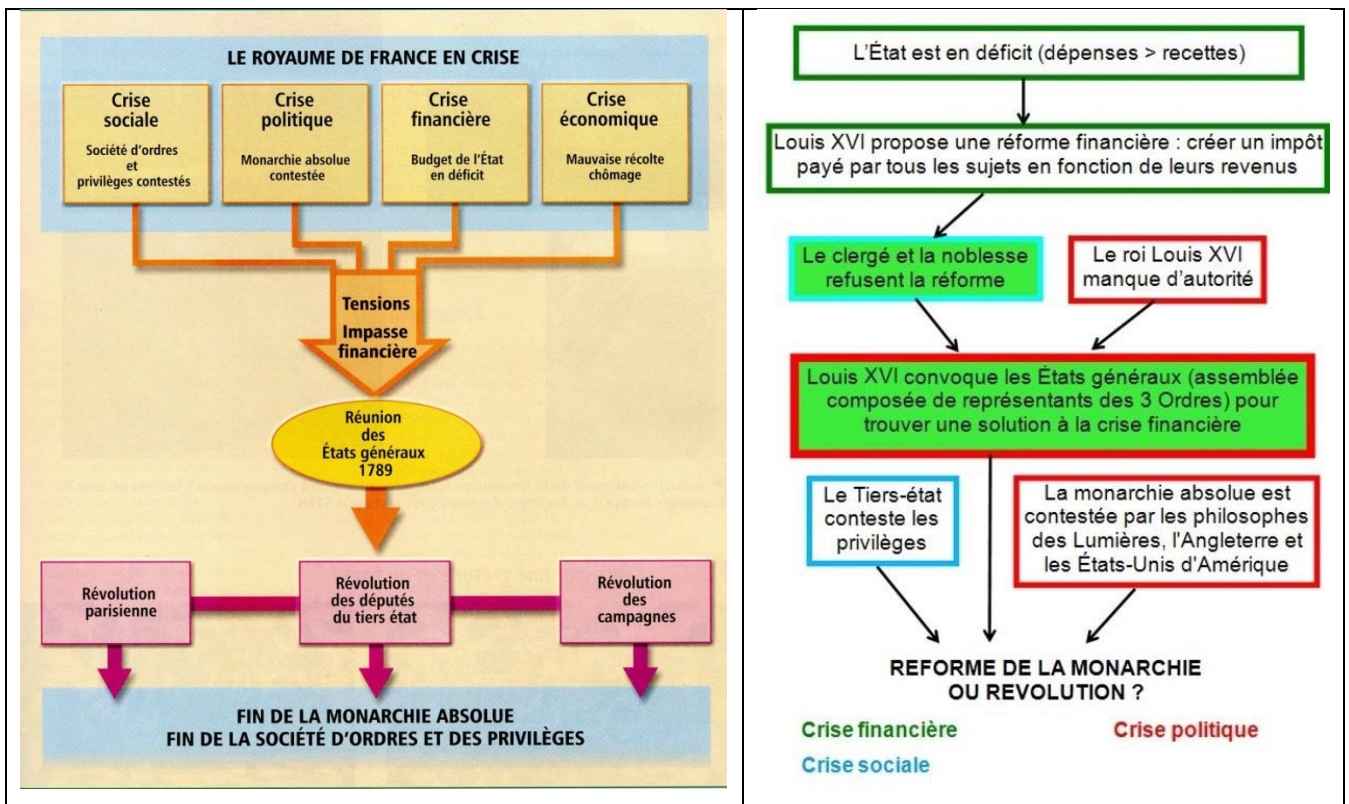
LE ROYAUME DE FRANCE EN CRISE

Crise sociale
Société d'ordres et privilèges contestés

Crise politique
Monarchie absolue contestée

Crise financière
Budget de l'État en déficit

Crise économique
Mauvaise récolte chômage

Tensions
Impasse financière

Réunion des États généraux 1789

Révolution parisienne

Révolution des députés du tiers état

Révolution des campagnes

FIN DE LA MONARCHIE ABSOLUE
FIN DE LA SOCIÉTÉ D'ORDRES ET DES PRIVILÈGES

L'État est en déficit (dépenses > recettes)

Louis XVI propose une réforme financière : créer un impôt payé par tous les sujets en fonction de leurs revenus

Le clergé et la noblesse refusent la réforme

Le roi Louis XVI manque d'autorité

Louis XVI convoque les États généraux (assemblée composée de représentants des 3 Ordres) pour trouver une solution à la crise financière

Le Tiers-état conteste les privilèges

La monarchie absolue est contestée par les philosophes des Lumières, l'Angleterre et les États-Unis d'Amérique

REFORME DE LA MONARCHIE
OU REVOLUTION ?

Crise financière
Crise politique
Crise sociale